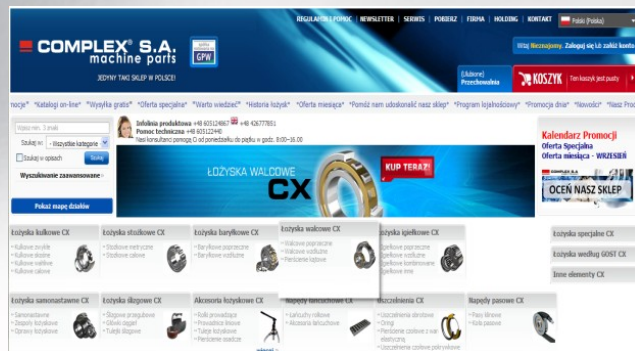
COMPLEX® S.A. machine parts

GPW

JEDYNY TAKI SKLEP W POLSCE!

REGULAMIN | POMOC | NEWSLETTER | SERWIS | POBIERZ | FIRMA | HOLDING | KONTAKT

Polski (Polska)

Witaj Nieznajomy. Zaloguj się lub załóż konto

(Ulubione) Przechowalnia

KOSZYK

Twój koszyk jest pusty

nocje* *Katalogi on-line* *Wysyłka gratis* *Oferta specjalna* *Warto wiedzieć* *Historia łożysk* *Oferta miesiąca* *Pomóż nam udoskonalić nasz sklep* *Program lojalnościowy* *Promocja dnia* *Nowości* *Nasz Prod

Wpisz min. 3 znaki

Szukaj w: - Wszystkie kategorie -

Szukaj w opisach

Szukaj

Wyszukiwanie zaawansowane

Pokaż mapę działów

Infolinia produktowa +48 605124867 +48 426777851
Pomoc techniczna +48 605122448
Nasi konsultanci pomogą Ci od poniedziałku do piątku w godz. 8:00-16:00

ŁOŻYSKA WALCOWE CX

KUP TERAZ!

Kalendarz Promocji
Oferta Specjalna
Oferta miesiąca - WRZESIEŃ

OCEŃ NASZ SKLEP

Łożyska kulkowe CX
Kulkowe zwykłe
Kulkowe skośne
Kulkowe wahliwe
Kulkowe płaskie

Łożyska stożkowe CX
Stożkowe metryczne
Stożkowe calowe

Łożyska baryłkowe CX
Baryłkowe poprzeczne
Baryłkowe wzdłużne

Łożyska walcowe CX
Walcowe poprzeczne
Walcowe wzdłużne
Pierścienie łożyskowe

Łożyska igiełkowe CX
Igiełkowe poprzeczne
Igiełkowe wzdłużne
Igiełkowe kombinowane
Igiełkowe inne

Łożyska specjalne CX

Łożyska według GOST CX

Inne elementy CX

Łożyska samonastawne CX
Samonastawne
Zespoły łożyskowe
Oprawy łożyskowe

Łożyska ślizgowe CX
Ślizgowe przegubowe
Odkuwki przegubowe
Tuleje ślizgowe

Akcesoria łożyskowe CX
Rolki prowadzące
Prowadnice liniowe
Tuleje łożyskowe
Pierścienie osadcze

Napędy łańcuchowe CX
Łańcuchy rolkowe
Akcesoria łańcuchowe

Uszczelnienia CX
Uszczelnienia olejowe
Oringi
Pierścienie uszczel. z wał. elastycznej
Uszczelnienia czołowe pakietowe

Napędy pasowe CX
Pasy klinowe
Koła pasowe